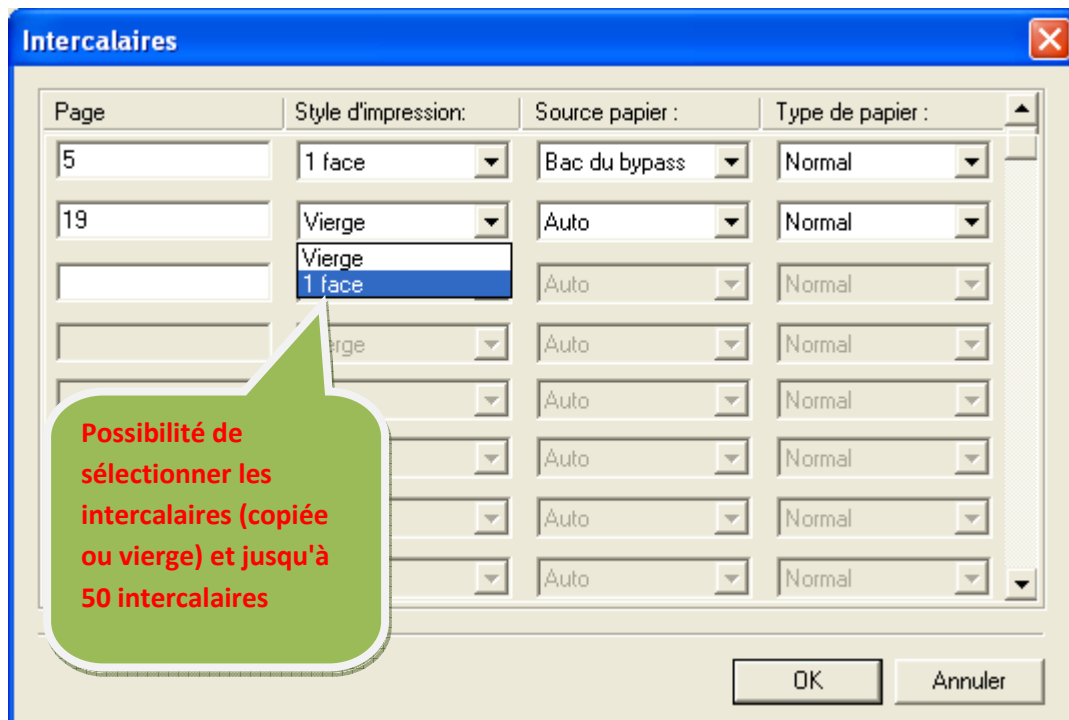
Intercalaires

| Page | Style d'impression: | Source papier : | Type de papier : |
|---|---|---|---|
| 5 | 1 face | Bac du bypass | Normal |
| 19 | Vierge | Auto | Normal |
| | Vierge | Auto | Normal |
| | 1 face | | |
| | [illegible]erge | Auto | Normal |
| | | Auto | Normal |
| | | Auto | Normal |
| | | Auto | Normal |
| | | Auto | Normal |

Possibilité de sélectionner les intercalaires (copiée ou vierge) et jusqu'à 50 intercalaires

OK

Annuler